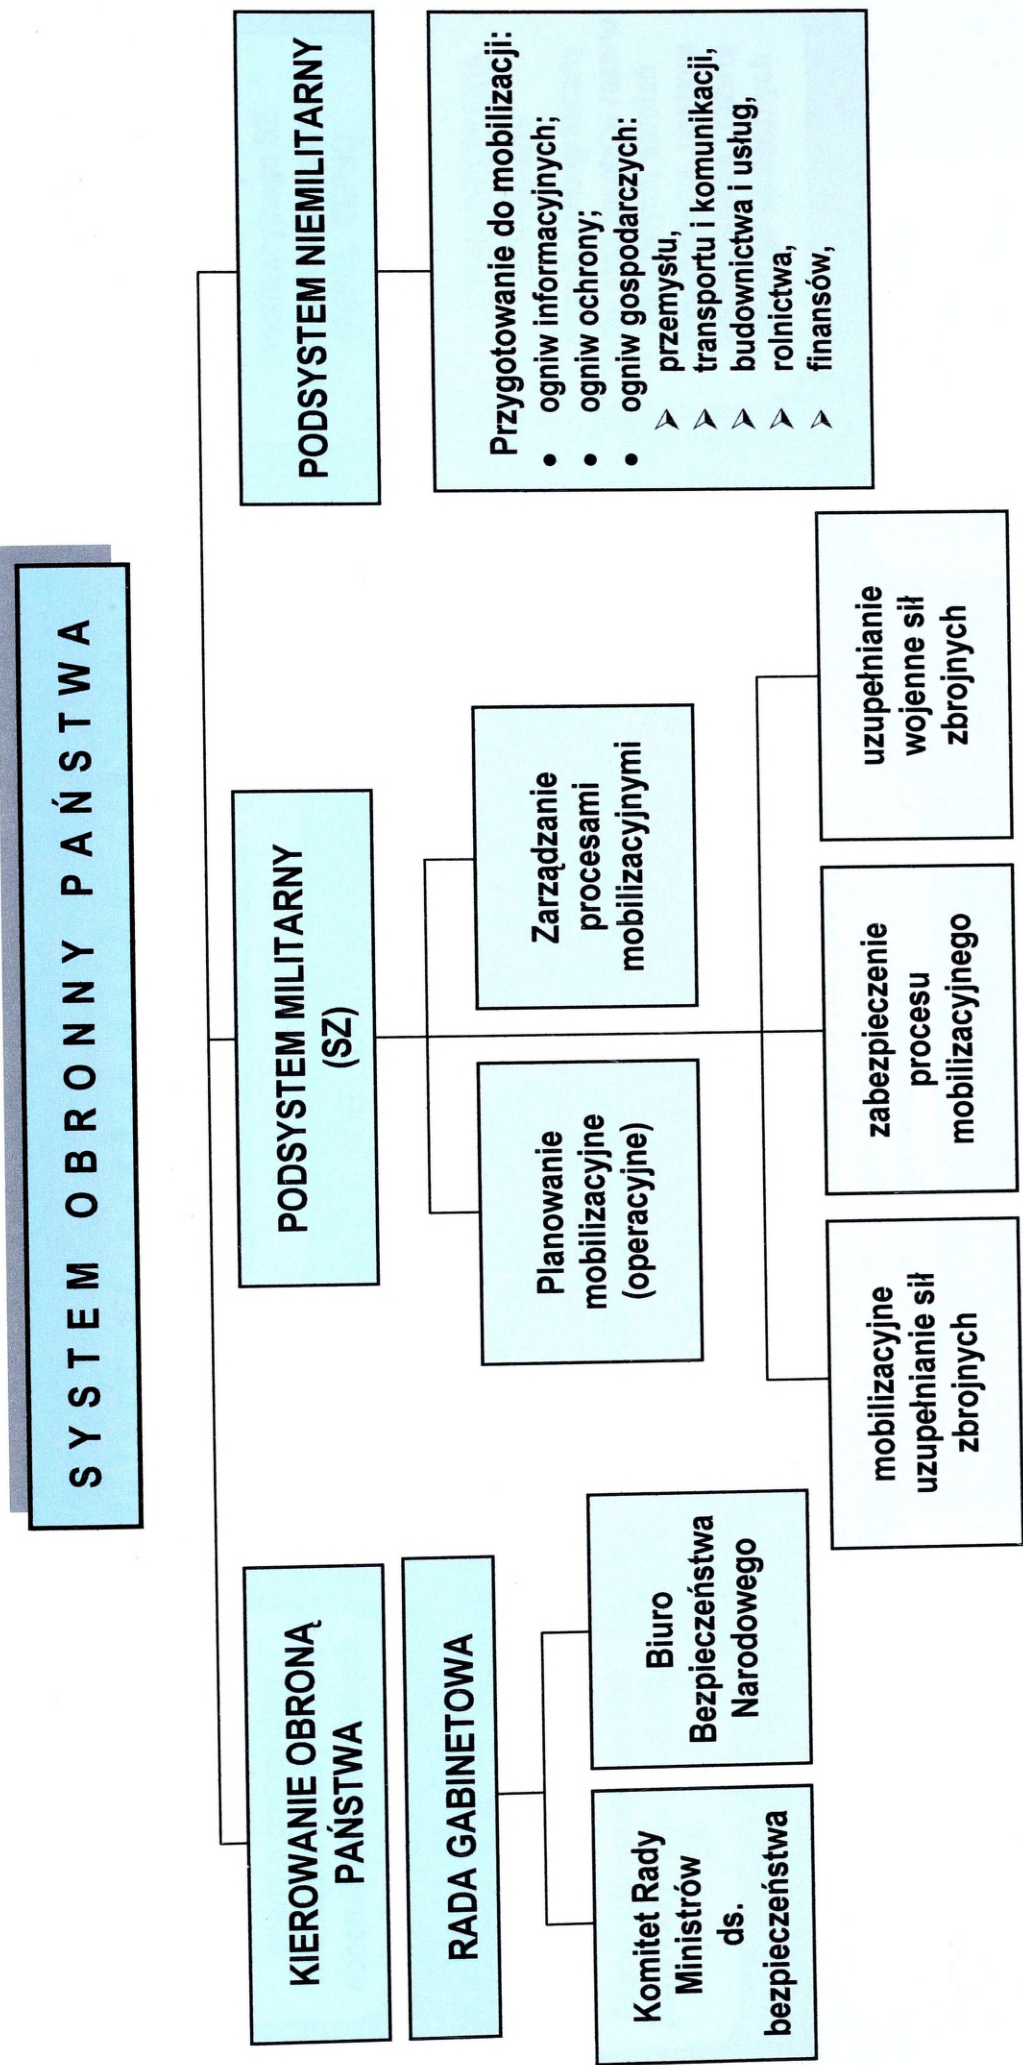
SYSTEM OBRONNY PAŃSTWA

KIEROWANIE OBRONĄ PAŃSTWA

RADA GABINETOWA

Komitet Rady Ministrów ds. bezpieczeństwa

Biuro Bezpieczeństwa Narodowego

PODSYSTEM MILITARNY (SZ)

Planowanie mobilizacyjne (operacyjne)

Zarządzanie procesami mobilizacyjnymi

mobilizacyjne uzupełnianie sił zbrojnych

zabezpieczenie procesu mobilizacyjnego

uzupełnianie wojenne sił zbrojnych

PODSYSTEM NIEMILITARNY

Przygotowanie do mobilizacji:
- ogniw informacyjnych;
- ogniw ochrony;
- ogniw gospodarczych:
  - przemysłu,
  - transportu i komunikacji,
  - budownictwa i usług,
  - rolnictwa,
  - finansów,